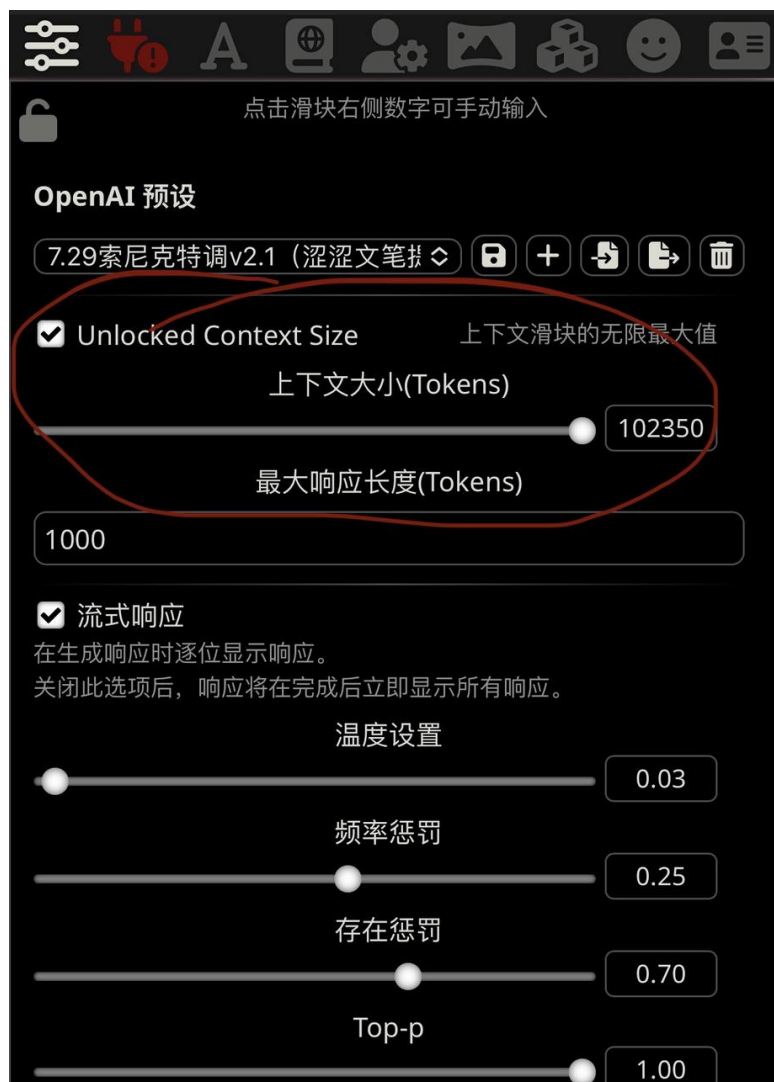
点击滑块右侧数字可手动输入

OpenAI 预设

7.29索尼克特调v2.1（涩涩文笔据

Unlocked Context Size 上下文滑块的无限最大值

上下文大小(Tokens)

102350

最大响应长度(Tokens)

1000

流式响应
在生成响应时逐位显示响应。
关闭此选项后，响应将在完成后立即显示所有响应。

温度设置

0.03

频率惩罚

0.25

存在惩罚

0.70

Top-p

1.00